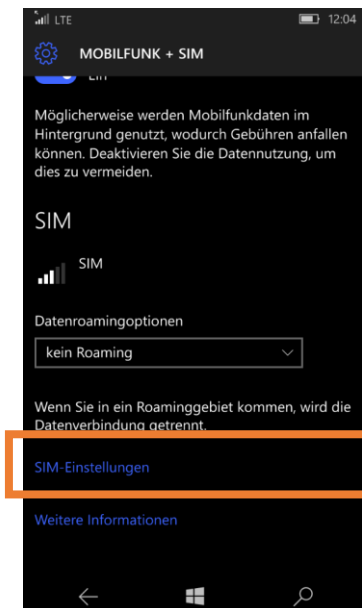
LTE
12:04
MOBILFUNK + SIM
Ein

Möglicherweise werden Mobilfunkdaten im Hintergrund genutzt, wodurch Gebühren anfallen können. Deaktivieren Sie die Datennutzung, um dies zu vermeiden.

SIM

SIM

Datenroamingoptionen

kein Roaming

Wenn Sie in ein Roaminggebiet kommen, wird die Datenverbindung getrennt.

SIM-Einstellungen

Weitere Informationen